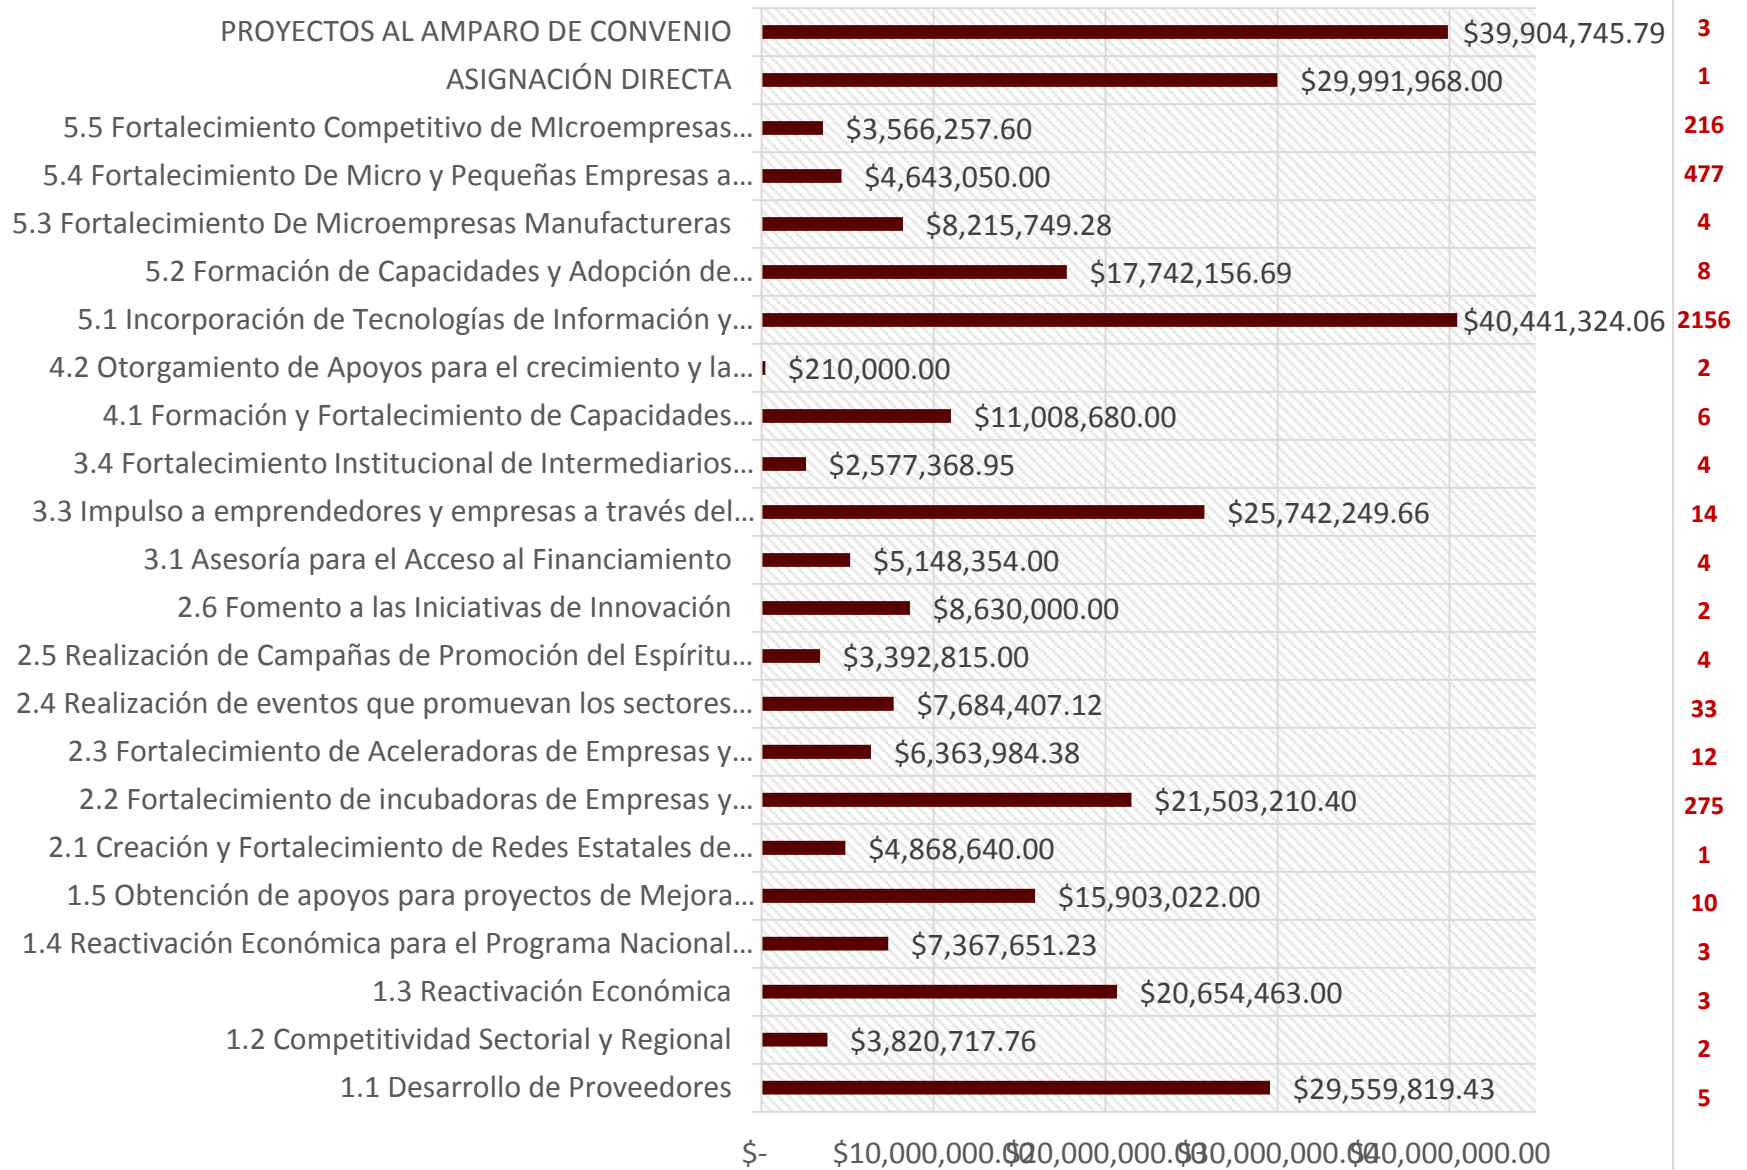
PROYECTOS AL AMPARO DE CONVENIO $39,904,745.79 3
ASIGNACIÓN DIRECTA $29,991,968.00 1
5.5 Fortalecimiento Competitivo de MIcroempresas... $3,566,257.60 216
5.4 Fortalecimiento De Micro y Pequeñas Empresas a... $4,643,050.00 477
5.3 Fortalecimiento De Microempresas Manufactureras $8,215,749.28 4
5.2 Formación de Capacidades y Adopción de... $17,742,156.69 8
5.1 Incorporación de Tecnologías de Información y... $40,441,324.06 2156
4.2 Otorgamiento de Apoyos para el crecimiento y la... $210,000.00 2
4.1 Formación y Fortalecimiento de Capacidades... $11,008,680.00 6
3.4 Fortalecimiento Institucional de Intermediarios... $2,577,368.95 4
3.3 Impulso a emprendedores y empresas a través del... $25,742,249.66 14
3.1 Asesoría para el Acceso al Financiamiento $5,148,354.00 4
2.6 Fomento a las Iniciativas de Innovación $8,630,000.00 2
2.5 Realización de Campañas de Promoción del Espíritu... $3,392,815.00 4
2.4 Realización de eventos que promuevan los sectores... $7,684,407.12 33
2.3 Fortalecimiento de Aceleradoras de Empresas y... $6,363,984.38 12
2.2 Fortalecimiento de incubadoras de Empresas y... $21,503,210.40 275
2.1 Creación y Fortalecimiento de Redes Estatales de... $4,868,640.00 1
1.5 Obtención de apoyos para proyectos de Mejora... $15,903,022.00 10
1.4 Reactivación Económica para el Programa Nacional... $7,367,651.23 3
1.3 Reactivación Económica $20,654,463.00 3
1.2 Competitividad Sectorial y Regional $3,820,717.76 2
1.1 Desarrollo de Proveedores $29,559,819.43 5

$- $10,000,000.00 $20,000,000.00 $30,000,000.00 $40,000,000.00